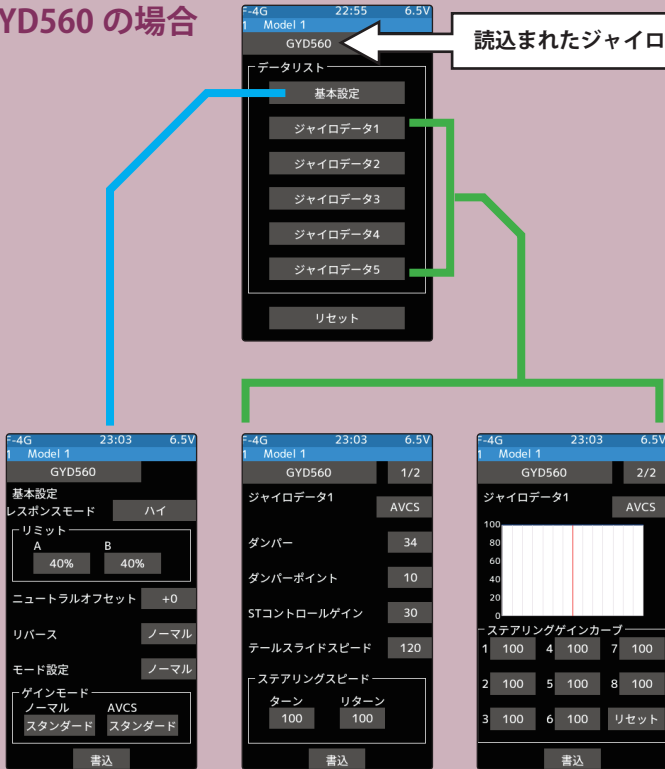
YD560 の場合

F-4G 22:55 6.5V
1 Model 1
GYD560

読込まれたジャイロ

データリスト
基本設定
ジャイロデータ1
ジャイロデータ2
ジャイロデータ3
ジャイロデータ4
ジャイロデータ5
リセット

F-4G 23:03 6.5V
1 Model 1
GYD560
基本設定
レスポンスモード ハイ
リミット
A B
40% 40%
ニュートラルオフセット +0
リバース ノーマル
モード設定 ノーマル
ゲインモード
ノーマル AVCS
スタンダード スタンダード
書込

F-4G 23:03 6.5V
1 Model 1
GYD560 1/2
ジャイロデータ1 AVCS
ダンパー 34
ダンパーポイント 10
STコントロールゲイン 30
テールスライドスピード 120
ステアリングスピード
ターン リターン
100 100
書込

F-4G 23:03 6.5V
1 Model 1
GYD560 2/2
ジャイロデータ1 AVCS
100
80
60
40
20
0
ステアリングゲインカーブ
1 100 4 100 7 100
2 100 5 100 8 100
3 100 6 100 リセット
書込